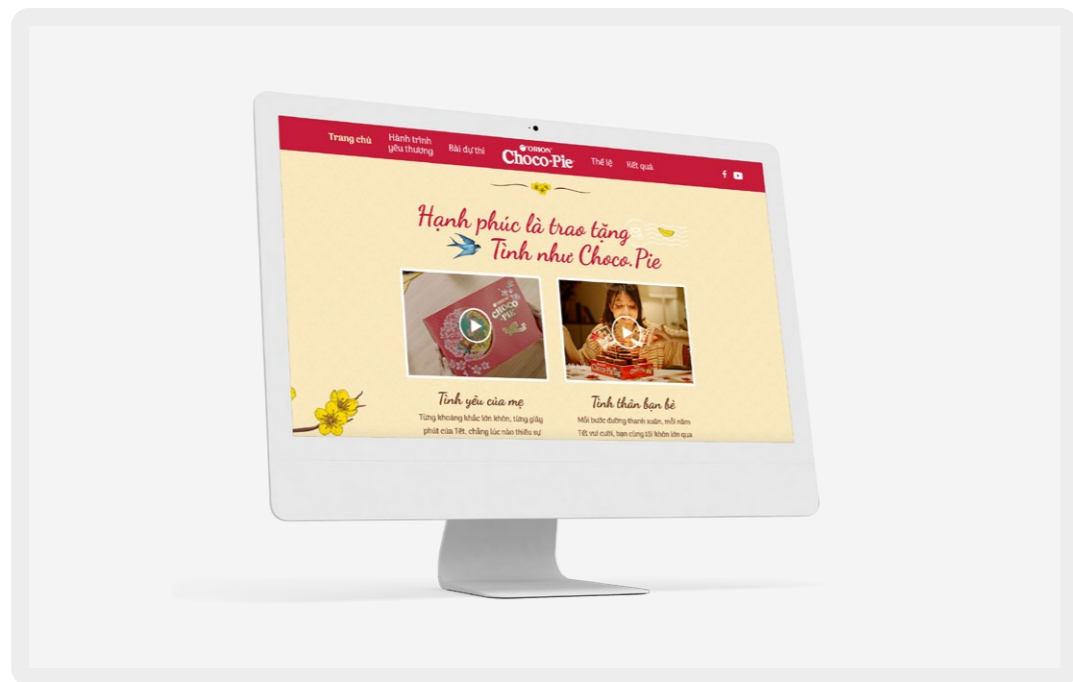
Trang chủ Hành trình yêu thương Bài dự thi ORION Choco-Pie Thể lệ Kết quả

Hạnh phúc là trao tặng Tình như Choco.Pie

Tình yêu của mẹ

Từng khoảnh khắc lớn khôn, từng giây phút của Tết, chẳng lúc nào thiếu sự

Tình thân bạn bè

Mỗi bước đường thanh xuân, mỗi năm Tết vui cười, bạn cùng tôi khôn lớn qua